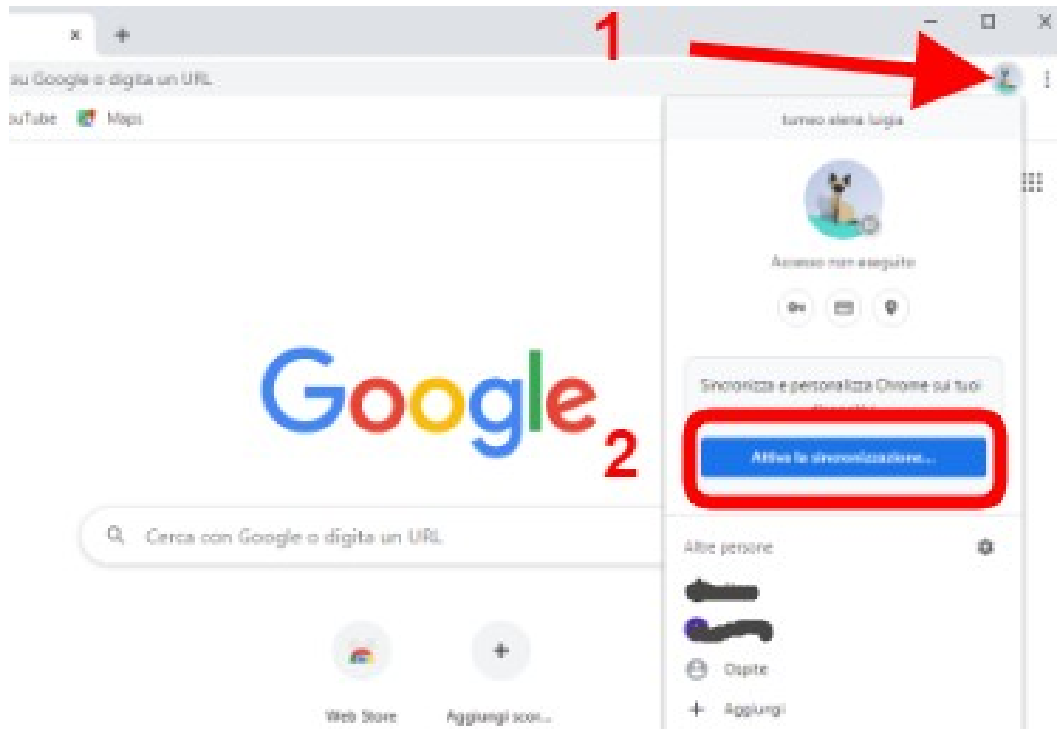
1

su Google o digita un URL

uTube Maps

turneo elena luigia

Accesso non eseguito

Sincronizza e personalizza Chrome sui tuoi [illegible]

Google

2

Attiva la sincronizzazione...

Cerca con Google o digita un URL

Altre persone

Ospite

Aggiungi

Web Store

Aggiungi scor...